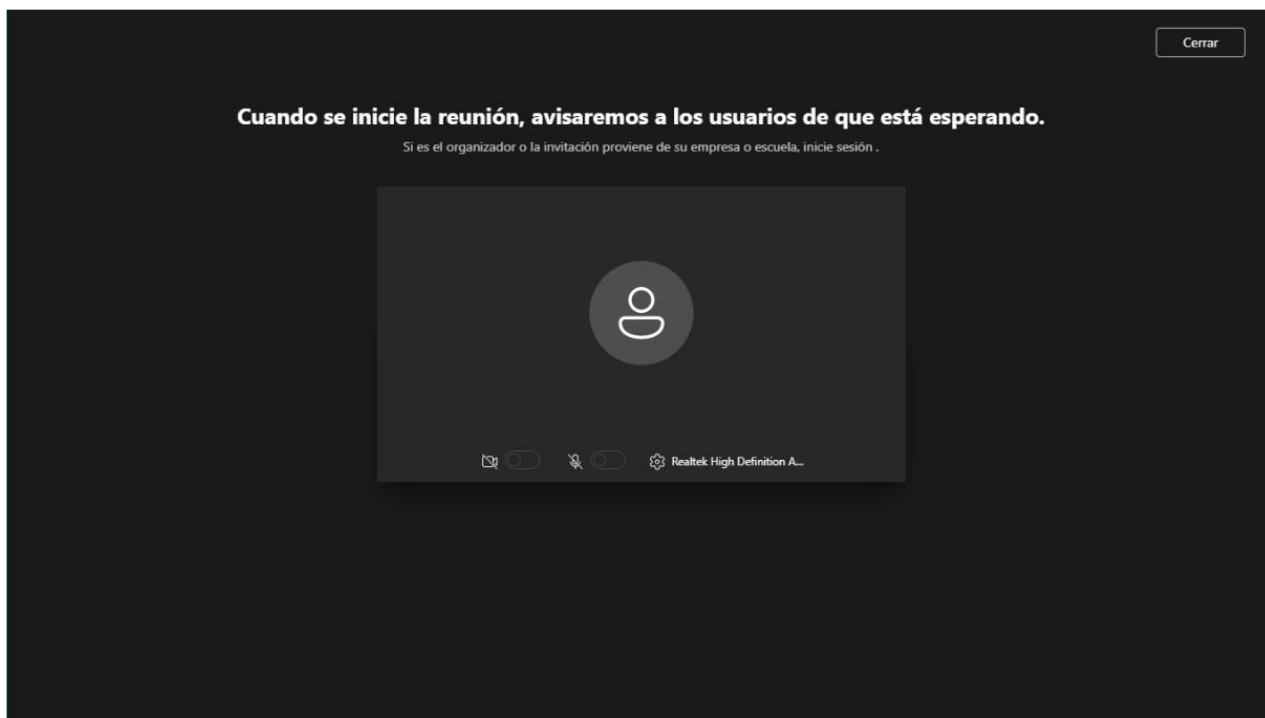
Cerrar

Cuando se inicie la reunión, avisaremos a los usuarios de que está esperando.

Si es el organizador o la invitación proviene de su empresa o escuela, inicie sesión .

Realtek High Definition A...